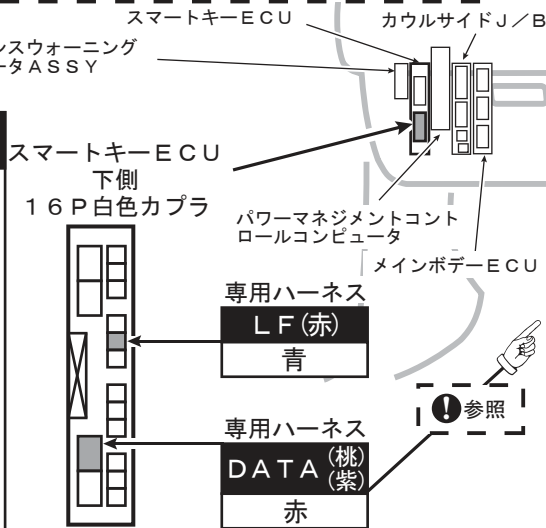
スマートキーECU

カウルサイドJ／B

ンスウォーニング
ータASSY

スマートキーECU
下側
16P白色カプラ

パワーマネジメントコントロールコンピュータ

メインボデーECU

専用ハーネス
LF(赤)
青

参照

専用ハーネス
DATA (桃)(紫)
赤